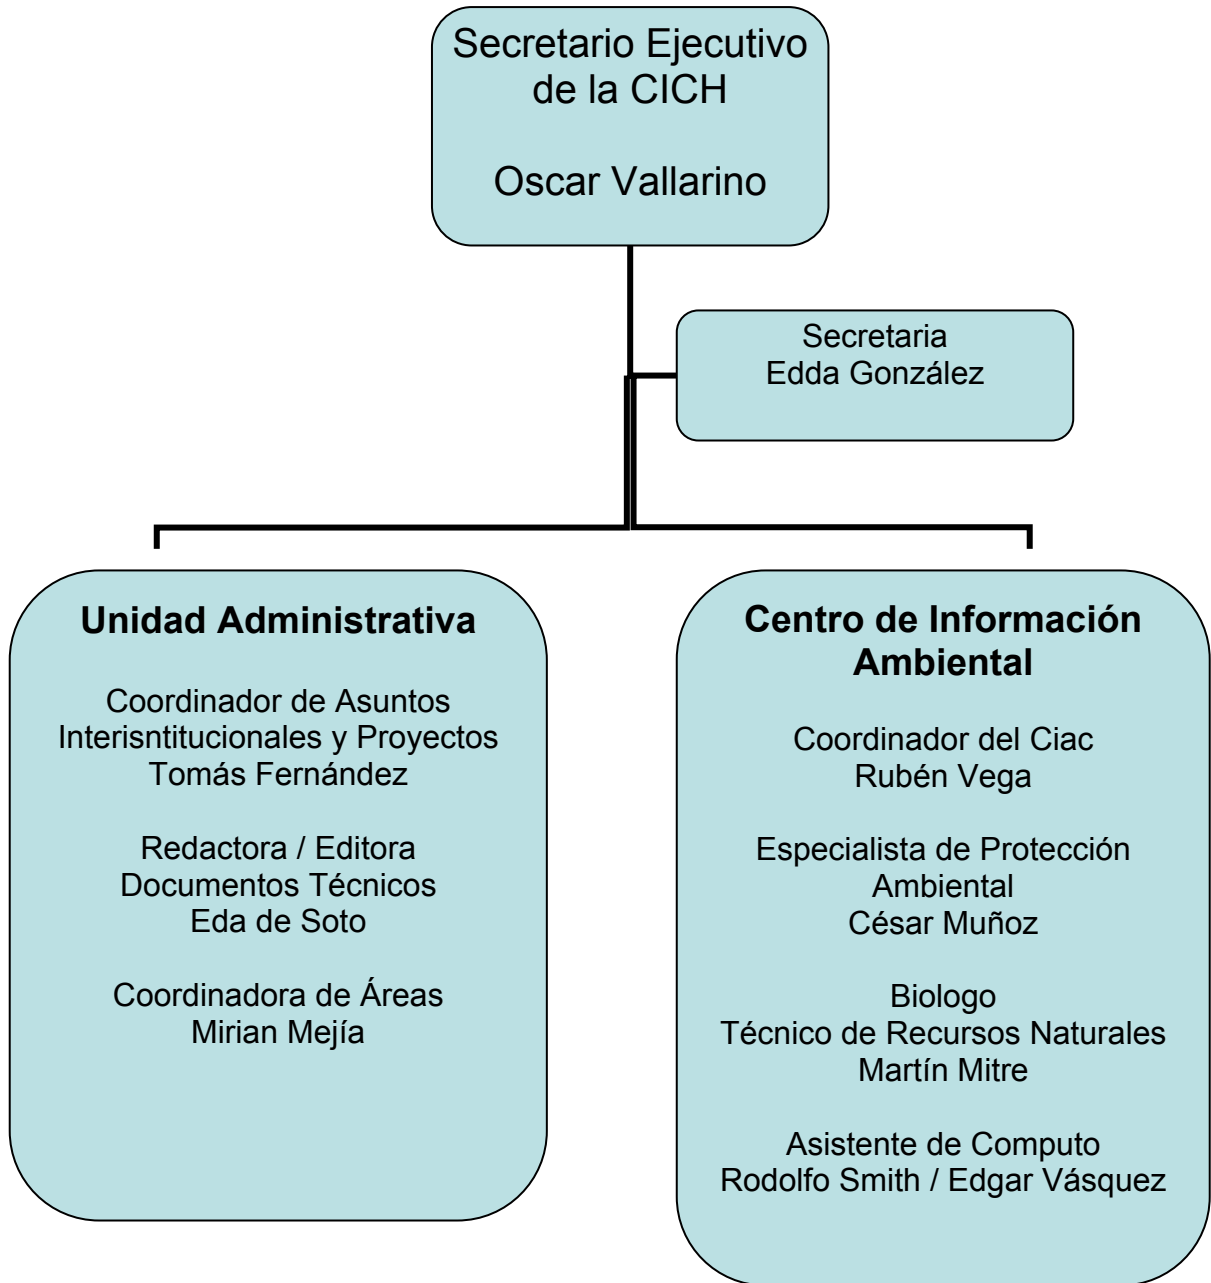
Secretario Ejecutivo de la CICH

Oscar Vallarino

Secretaria
Edda González

**Unidad Administrativa**

Coordinador de Asuntos Interisntitucionales y Proyectos
Tomás Fernández

Redactora / Editora
Documentos Técnicos
Eda de Soto

Coordinadora de Áreas
Mirian Mejía

**Centro de Información Ambiental**

Coordinador del Ciac
Rubén Vega

Especialista de Protección Ambiental
César Muñoz

Biologo
Técnico de Recursos Naturales
Martín Mitre

Asistente de Computo
Rodolfo Smith / Edgar Vásquez